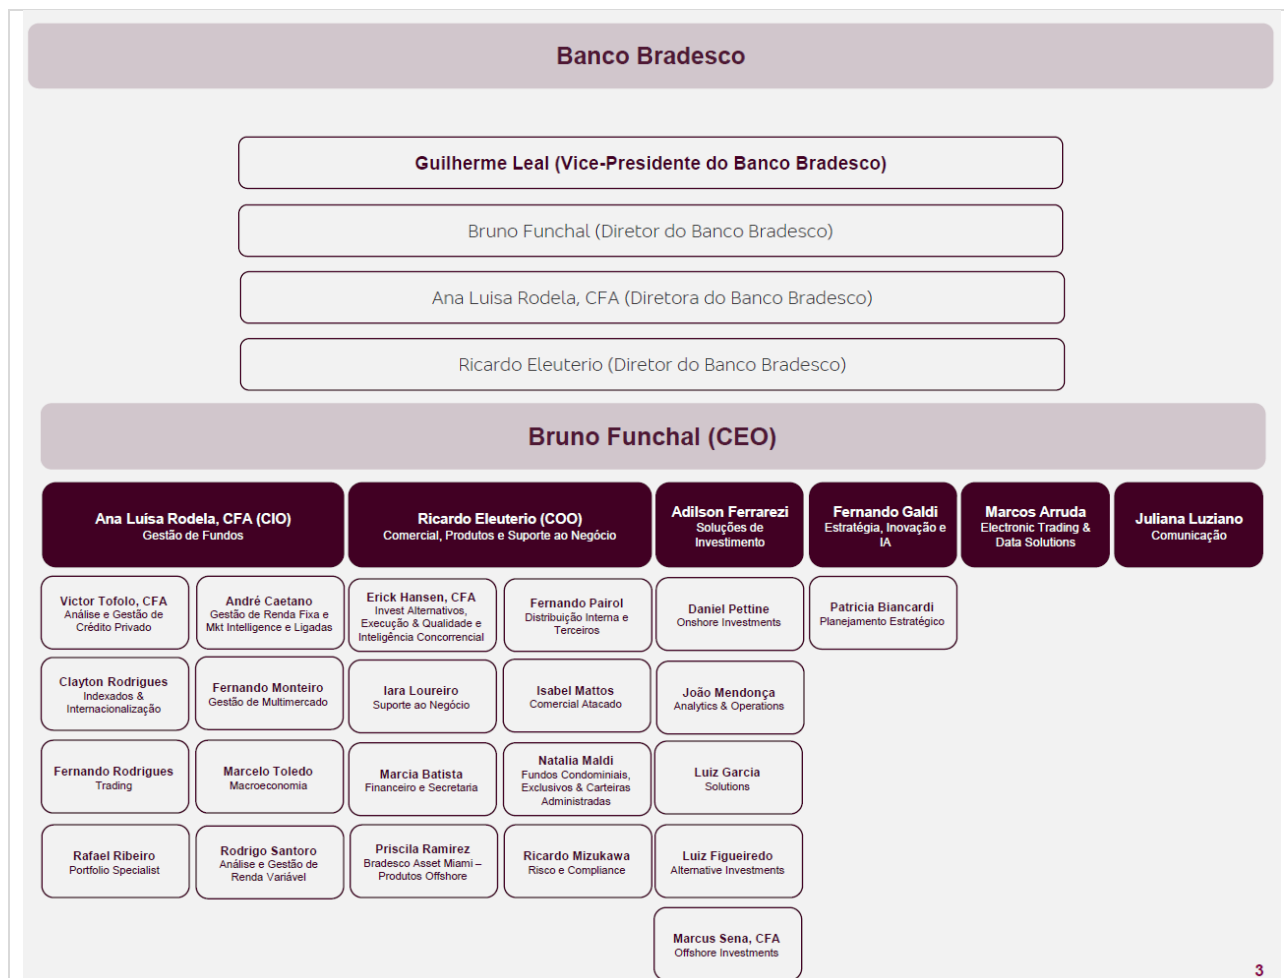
Banco Bradesco

Guilherme Leal (Vice-Presidente do Banco Bradesco)

Bruno Funchal (Diretor do Banco Bradesco)

Ana Luisa Rodela, CFA (Diretora do Banco Bradesco)

Ricardo Eleuterio (Diretor do Banco Bradesco)

Bruno Funchal (CEO)

Ana Luísa Rodela, CFA (CIO)
Gestão de Fundos

Ricardo Eleuterio (COO)
Comercial, Produtos e Suporte ao Negócio

Adilson Ferrarezi
Soluções de Investimento

Fernando Galdi
Estratégia, Inovação e IA

Marcos Arruda
Electronic Trading & Data Solutions

Juliana Luziano
Comunicação

Victor Tofolo, CFA
Análise e Gestão de Crédito Privado

André Caetano
Gestão de Renda Fixa e Mkt Intelligence e Ligadas

Erick Hansen, CFA
Invest Alternativos, Execução & Qualidade e Inteligência Concorrencial

Fernando Pairol
Distribuição Interna e Terceiros

Daniel Pettine
Onshore Investments

Patricia Biancardi
Planejamento Estratégico

Clayton Rodrigues
Indexados & Internacionalização

Fernando Monteiro
Gestão de Multimercado

Iara Loureiro
Suporte ao Negócio

Isabel Mattos
Comercial Atacado

João Mendonça
Analytics & Operations

Fernando Rodrigues
Trading

Marcelo Toledo
Macroeconomia

Marcia Batista
Financeiro e Secretaria

Natalia Maldi
Fundos Condominiais, Exclusivos & Carteiras Administradas

Luiz Garcia
Solutions

Rafael Ribeiro
Portfolio Specialist

Rodrigo Santoro
Análise e Gestão de Renda Variável

Priscila Ramirez
Bradesco Asset Miami – Produtos Offshore

Ricardo Mizukawa
Risco e Compliance

Luiz Figueiredo
Alternative Investments

Marcus Sena, CFA
Offshore Investments

3